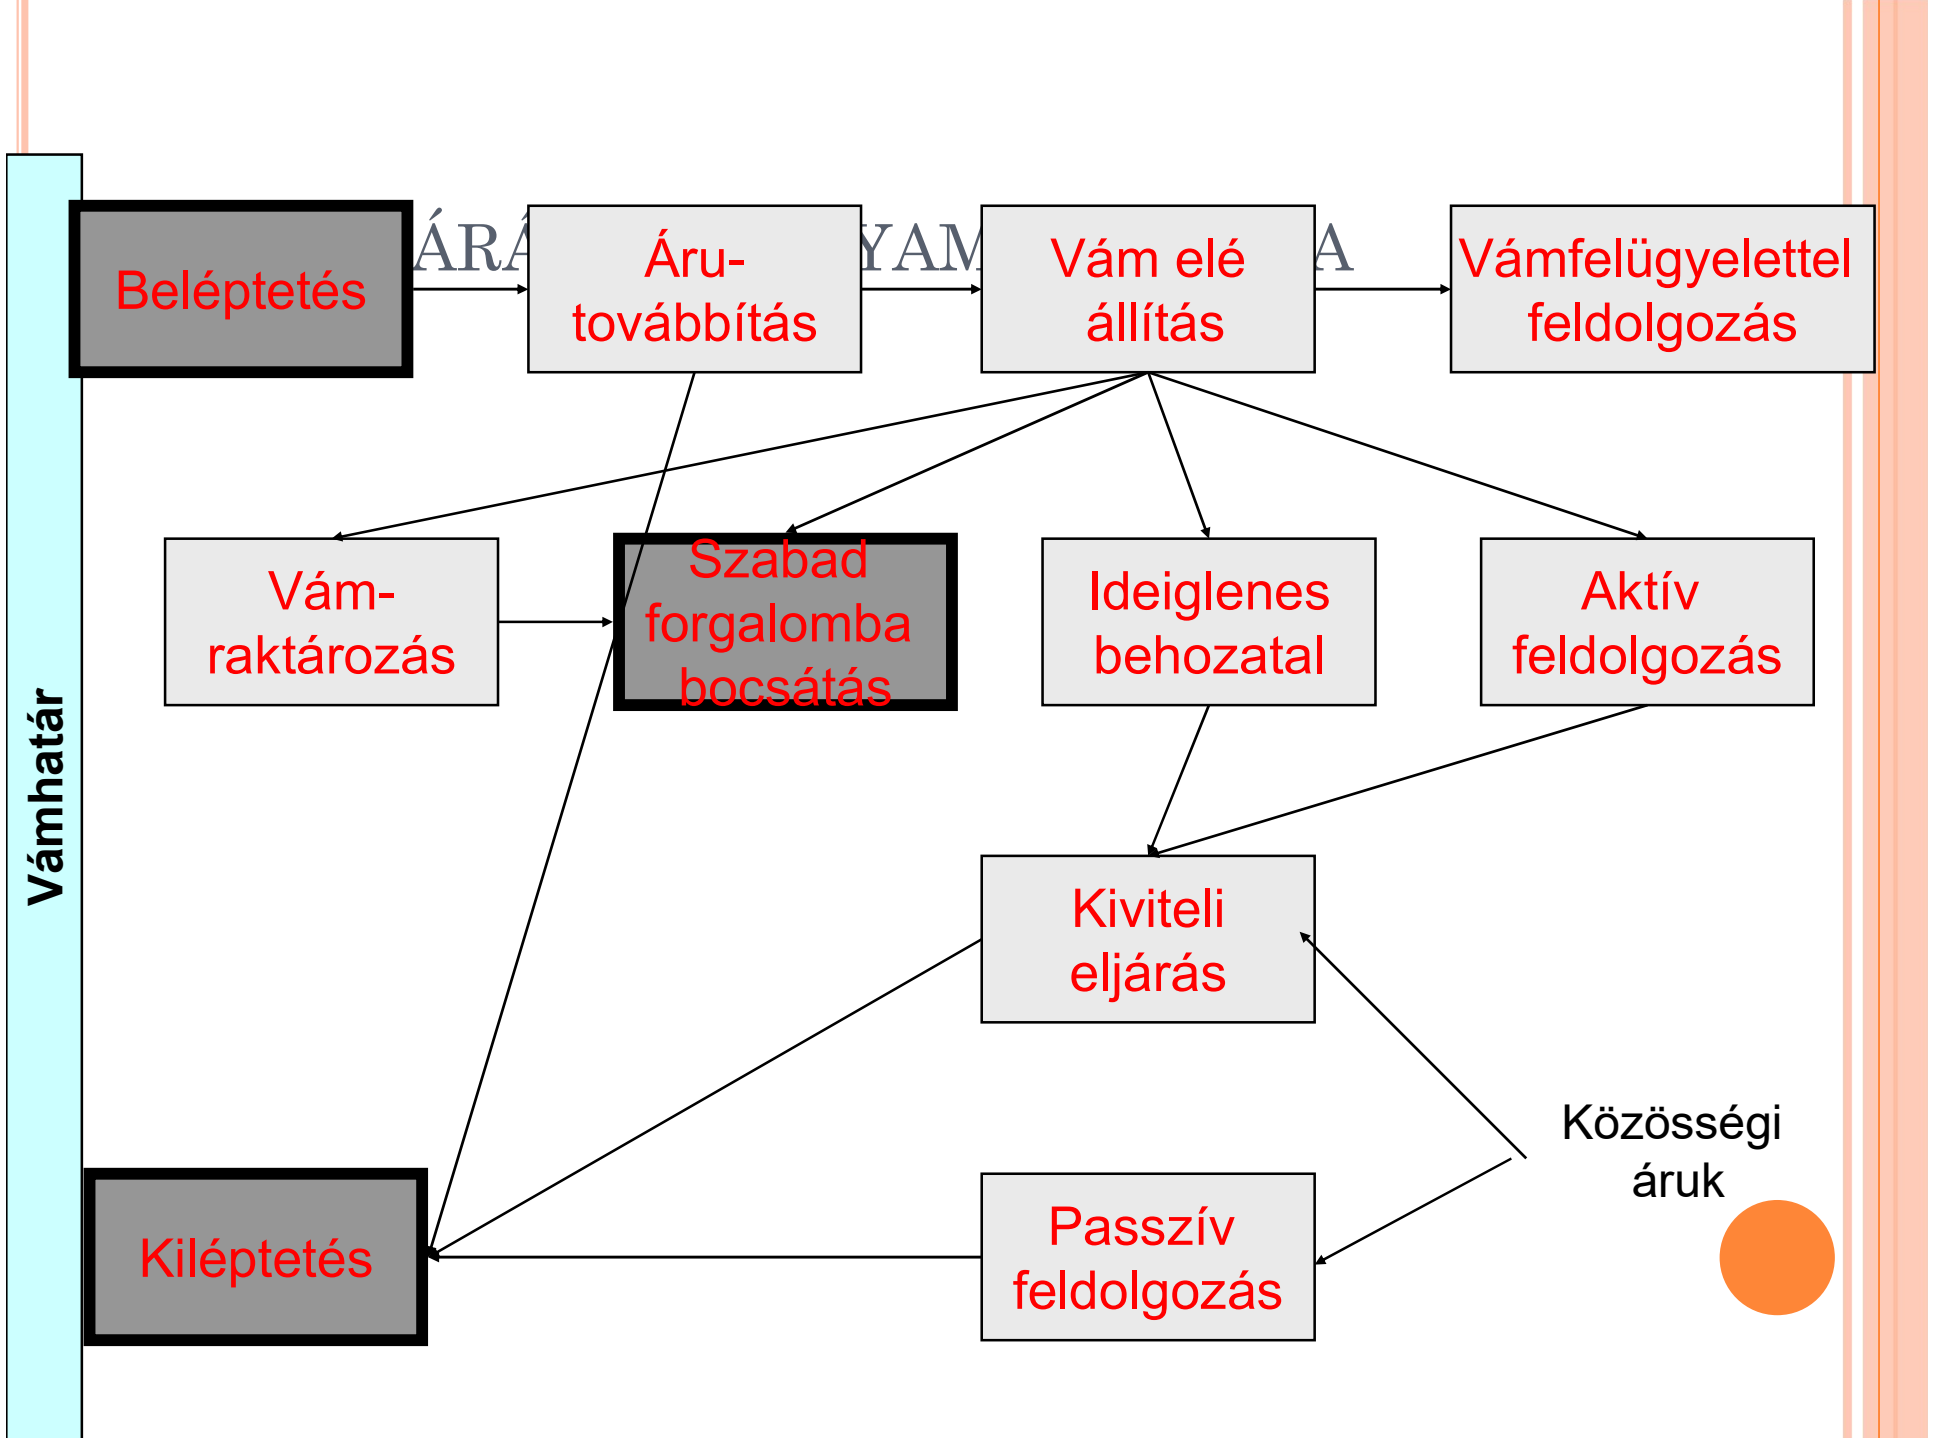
ÁRÁ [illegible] YAM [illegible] A

Vámhatár

Beléptetés

Áru-továbbítás

Vám elé állítás

Vámfelügyelettel feldolgozás

Vám-raktározás

Szabad forgalomba bocsátás

Ideiglenes behozatal

Aktív feldolgozás

Kiviteli eljárás

Közösségi áruk

Kiléptetés

Passzív feldolgozás